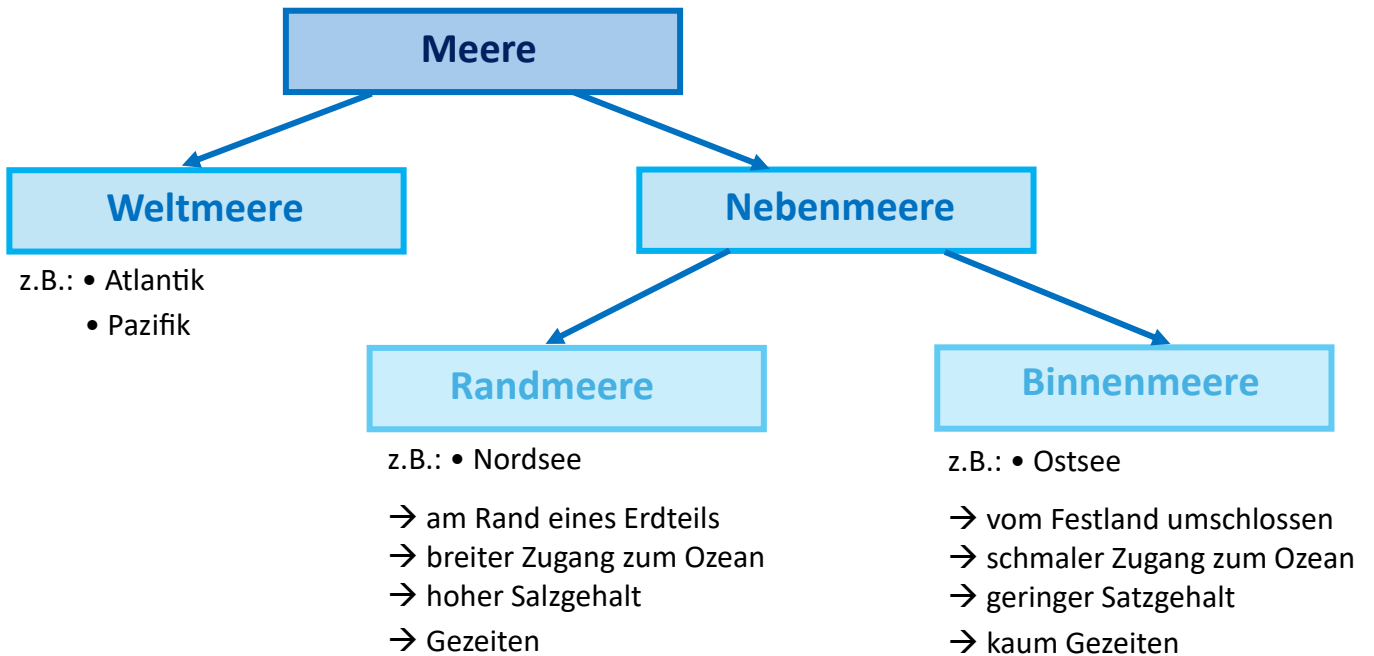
Meere

Weltmeere

z.B.: • Atlantik
• Pazifik

Nebenmeere

Randmeere

z.B.: • Nordsee

→ am Rand eines Erdteils
→ breiter Zugang zum Ozean
→ hoher Salzgehalt
→ Gezeiten

Binnenmeere

z.B.: • Ostsee

→ vom Festland umschlossen
→ schmaler Zugang zum Ozean
→ geringer Satzgehalt
→ kaum Gezeiten